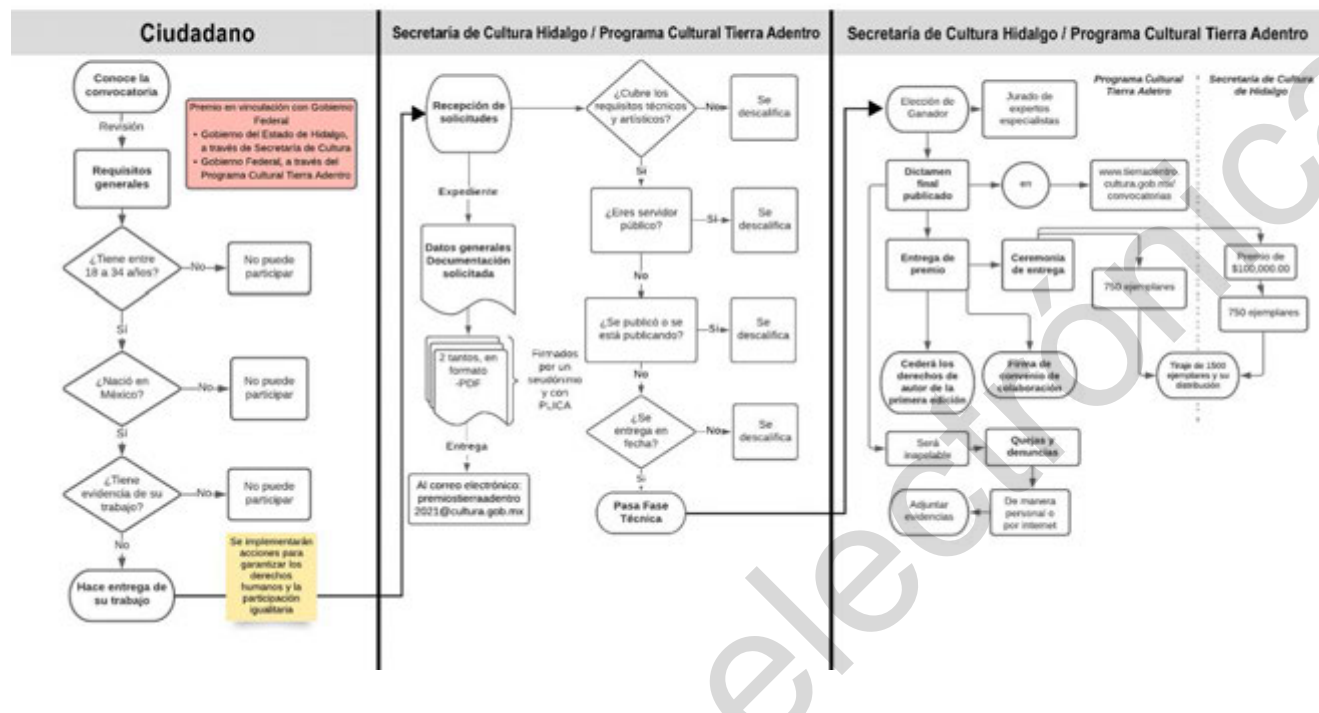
Ciudadano

Conoce la convocatoria

Revisión

Premio en vinculación con Gobierno Federal
• Gobierno del Estado de Hidalgo, a través de Secretaría de Cultura
• Gobierno Federal, a través del Programa Cultural Tierra Adentro

Requisitos generales

¿Tiene entre 18 a 34 años?

No

No puede participar

Sí

¿Nació en México?

No

No puede participar

Sí

¿Tiene evidencia de su trabajo?

No

No puede participar

No

Hace entrega de su trabajo

Se implementarán acciones para garantizar los derechos humanos y la participación igualitaria

Secretaría de Cultura Hidalgo / Programa Cultural Tierra Adentro

Recepción de solicitudes

Expediente

Datos generales Documentación solicitada

2 tantos, en formato PDF

Firmados por un seudónimo y con PLICA

Entrega

Al correo electrónico: premiostierraadentro 2021@cultura.gob.mx

¿Cubre los requisitos técnicos y artísticos?

No

Se descalifica

Sí

¿Eres servidor público?

Sí

Se descalifica

No

¿Se publicó o se está publicando?

Sí

Se descalifica

No

¿Se entrega en fecha?

No

Se descalifica

Sí

Pasa Fase Técnica

Secretaría de Cultura Hidalgo / Programa Cultural Tierra Adentro

Programa Cultural Tierra Adetro

Secretaría de Cultura de Hidalgo

Elección de Ganador

Jurado de expertos especialistas

Dictamen final publicado

en

www.tierraadentro.cultura.gob.mx/convocatorias

Entrega de premio

Ceremonia de entrega

750 ejemplares

Premio de $100,000.00

750 ejemplares

Cederá los derechos de autor de la primera edición

Firma de convenio de colaboración

Tiraje de 1500 ejemplares y su distribución

Será inapelable

Quejas y denuncias

Adjuntar evidencias

De manera personal o por internet

electrónica